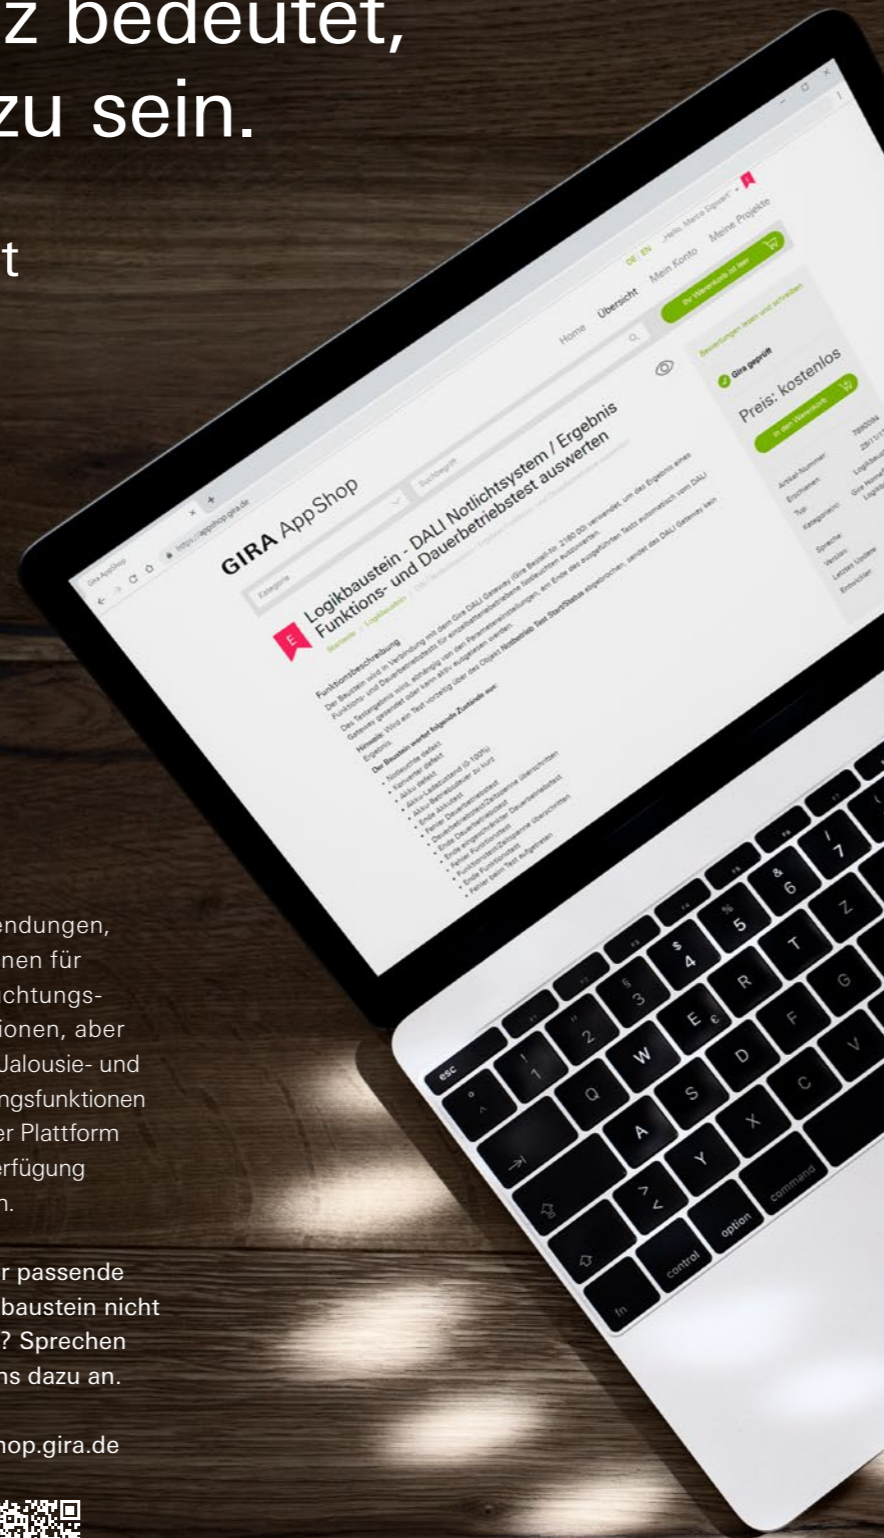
z bedeutet,
zu sein.

t

endungen,
nen für
chtungs-
ionen, aber
Jalousie- und
ngsfunktionen
er Plattform
erfügung
n.

r passende
baustein nicht
? Sprechen
ns dazu an.

hop.gira.de

GIRA AppShop

Home Übersicht Mein Konto Meine Projekte

DE | EN

Logikbaustein - DALI Notlichtsystem / Ergebnis Funktions- und Dauerbetriebstest auswerten

Funktionsbeschreibung

Der Baustein wird in Verbindung mit dem Gira DALI Gateway verwendet, um das Ergebnis eines Funktions- und Dauerbetriebstests auszuwerten.

Hinweis:

Der Baustein wertet folgende Zustände aus:

Gira geprüft

Preis: kostenlos

In den Warenkorb

Artikel-Nummer:
Erschienen:
Typ:
Kategorie(n):
Sprache:
Version:
Letztes Update:
Entwickler:

esc
control
option
command
fn